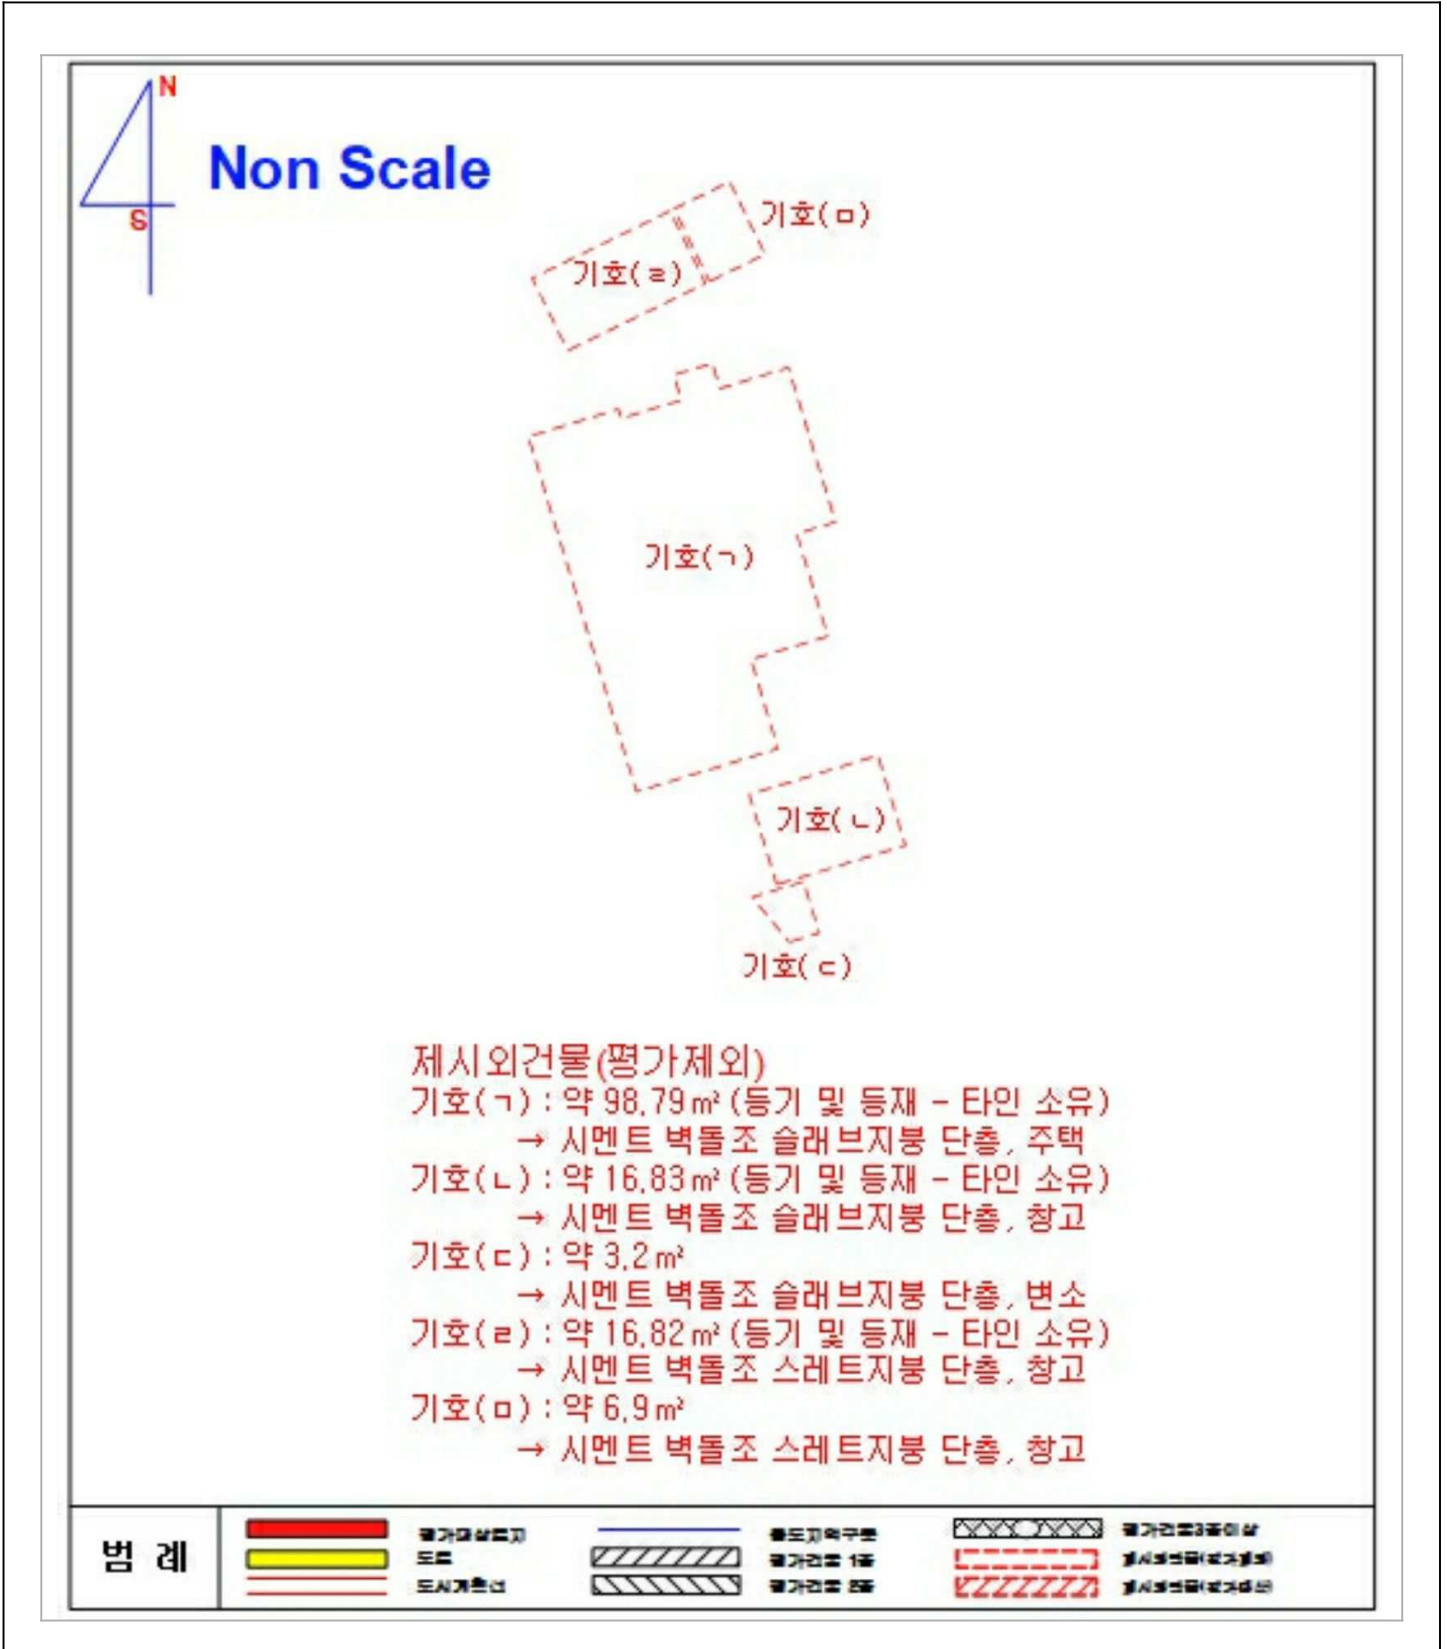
N
S
Non Scale

기호(ㅁ)
기호(ㄹ)
기호(ㄱ)
기호(ㄴ)
기호(ㄷ)

제시외건물(평가제외)
기호(ㄱ) : 약 98.79㎡ (등기 및 등재 - 타인 소유)
→ 시멘트 벽돌조 슬래브지붕 단층, 주택
기호(ㄴ) : 약 16.83㎡ (등기 및 등재 - 타인 소유)
→ 시멘트 벽돌조 슬래브지붕 단층, 창고
기호(ㄷ) : 약 3.2㎡
→ 시멘트 벽돌조 슬래브지붕 단층, 변소
기호(ㄹ) : 약 16.82㎡ (등기 및 등재 - 타인 소유)
→ 시멘트 벽돌조 스레트지붕 단층, 창고
기호(ㅁ) : 약 6.9㎡
→ 시멘트 벽돌조 스레트지붕 단층, 창고

범 례
평가대상토지
도로
도시계획선
용도지역구분
평가건물 1동
평가건물 2동
평가건물3동이상
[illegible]
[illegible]